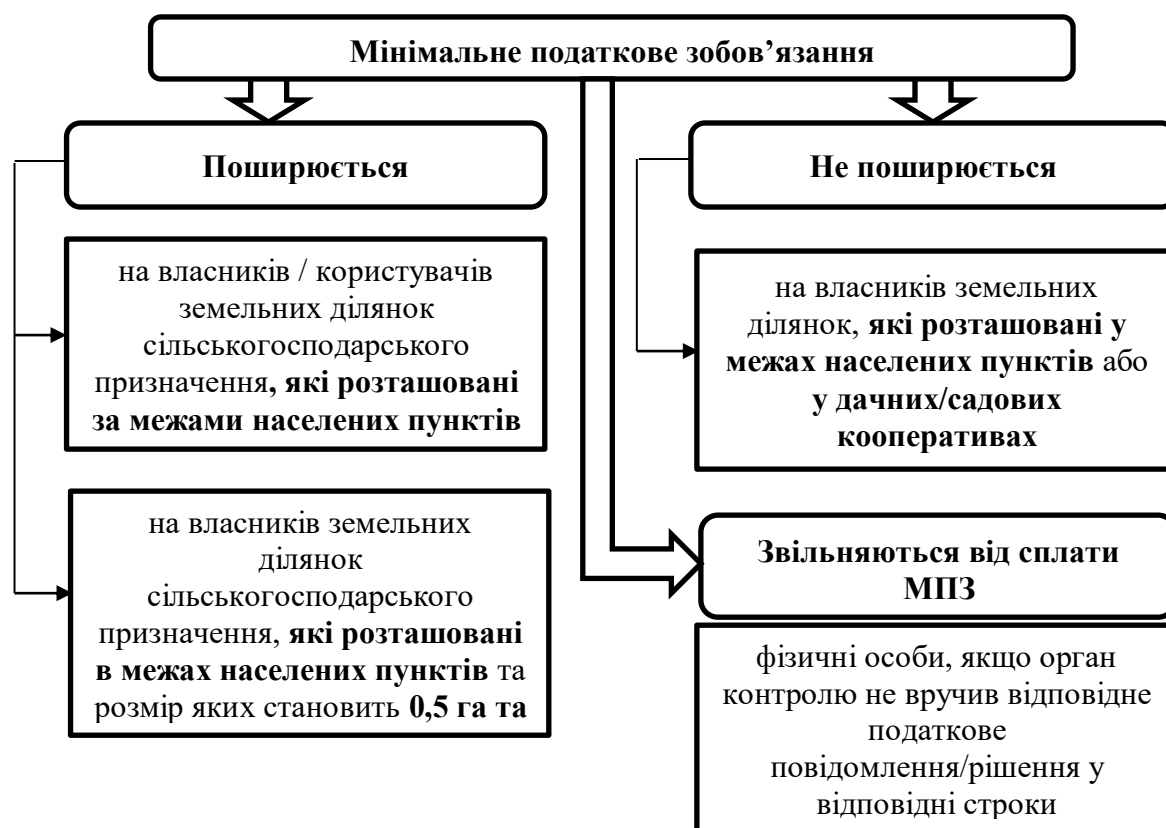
Мінімальне податкове зобов'язання

Поширюється

на власників / користувачів земельних ділянок сільськогосподарського призначення, які розташовані за межами населених пунктів

на власників земельних ділянок сільськогосподарського призначення, які розташовані в межах населених пунктів та розмір яких становить 0,5 га та

Не поширюється

на власників земельних ділянок, які розташовані у межах населених пунктів або у дачних/садових кооперативах

Звільняються від сплати МПЗ

фізичні особи, якщо орган контролю не вручив відповідне податкове повідомлення/рішення у відповідні строки